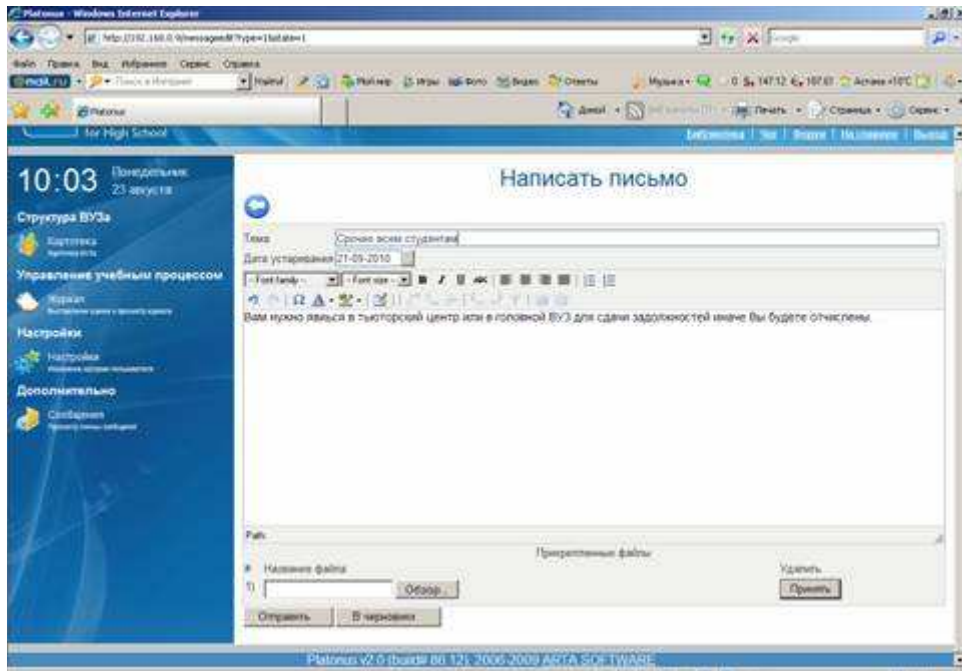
Platonus - Windows Internet Explorer

http://192.168.0.9/messages#?type=1&state=1

Файл Правка Вид Избранное Сервис Справка

Найти Мой мир Игры Фото Видео Ответы Музыка

Platonus

Домой Печать Страница Сервис

for High School

Библиотека | Чат | Форум | Настройки | Выход

10:03 Понедельник 23 августа

Структура ВУЗа

Картотека

Управление учебным процессом

Журнал

Настройки

Настройки

Дополнительно

Сообщения

Написать письмо

Тема Срочно всем студентам

Дата устаревания 21-09-2010

Font family Font size

Вам нужно явиться в тьюторский центр или в головной ВУЗ для сдачи задолжностей иначе Вы будете отчислены.

Path:

Прикрепленные файлы

# Название файла

Удалить

1) Обзор...

Принять

Отправить В черновики

Platonus v2.0 (build# 86.12), 2006-2009 ARTA SOFTWARE